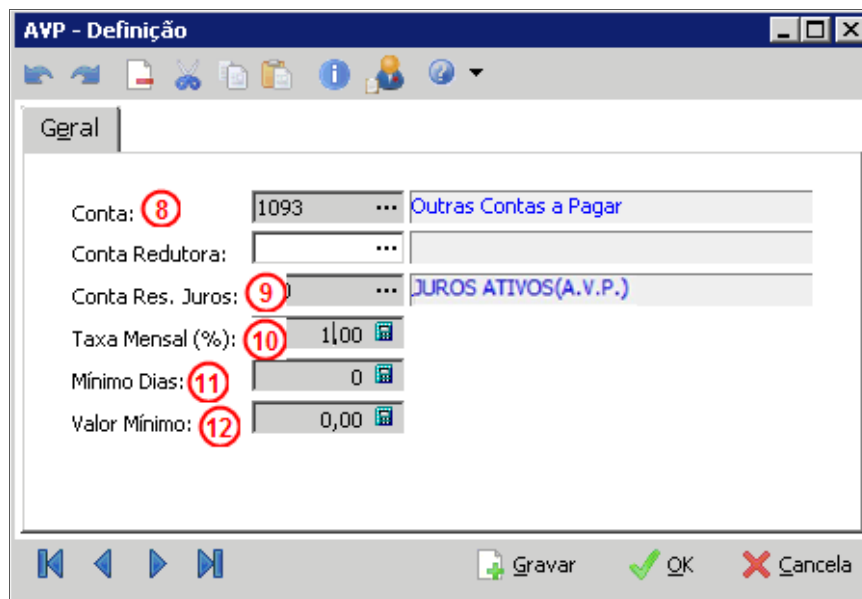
AVP - Definição

Geral

Conta: 8 | 1093 ... | Outras Contas a Pagar

Conta Redutora: ...

Conta Res. Juros: 9 | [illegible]0 ... | JUROS ATIVOS(A.V.P.)

Taxa Mensal (%): 10 | 1,00

Mínimo Dias: 11 | 0

Valor Mínimo: 12 | 0,00

Gravar | OK | Cancela